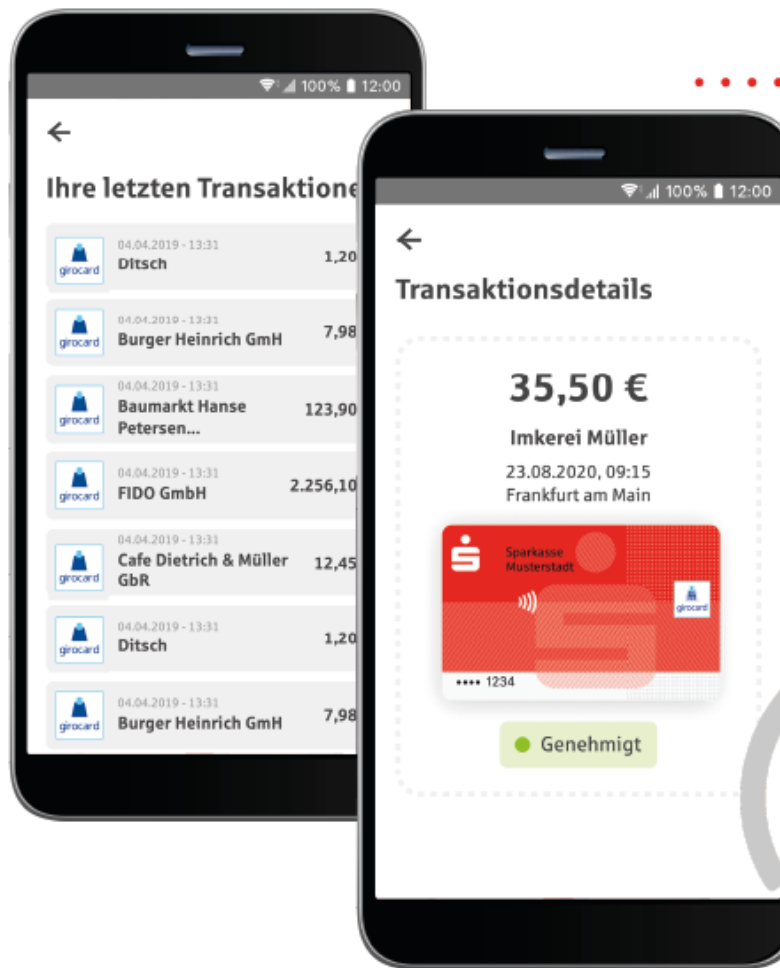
100% 12:00

←

Ihre letzten Transaktione

girocard 04.04.2019 - 13:31 Ditsch 1,20

girocard 04.04.2019 - 13:31 Burger Heinrich GmbH 7,98

girocard 04.04.2019 - 13:31 Baumarkt Hanse Petersen... 123,90

girocard 04.04.2019 - 13:31 FIDO GmbH 2.256,10

girocard 04.04.2019 - 13:31 Cafe Dietrich & Müller GbR 12,45

girocard 04.04.2019 - 13:31 Ditsch 1,20

girocard 04.04.2019 - 13:31 Burger Heinrich GmbH 7,98

100% 12:00

←

Transaktionsdetails

35,50 €

Imkerei Müller

23.08.2020, 09:15

Frankfurt am Main

Sparkasse Musterstadt

girocard

•••• 1234

Genehmigt